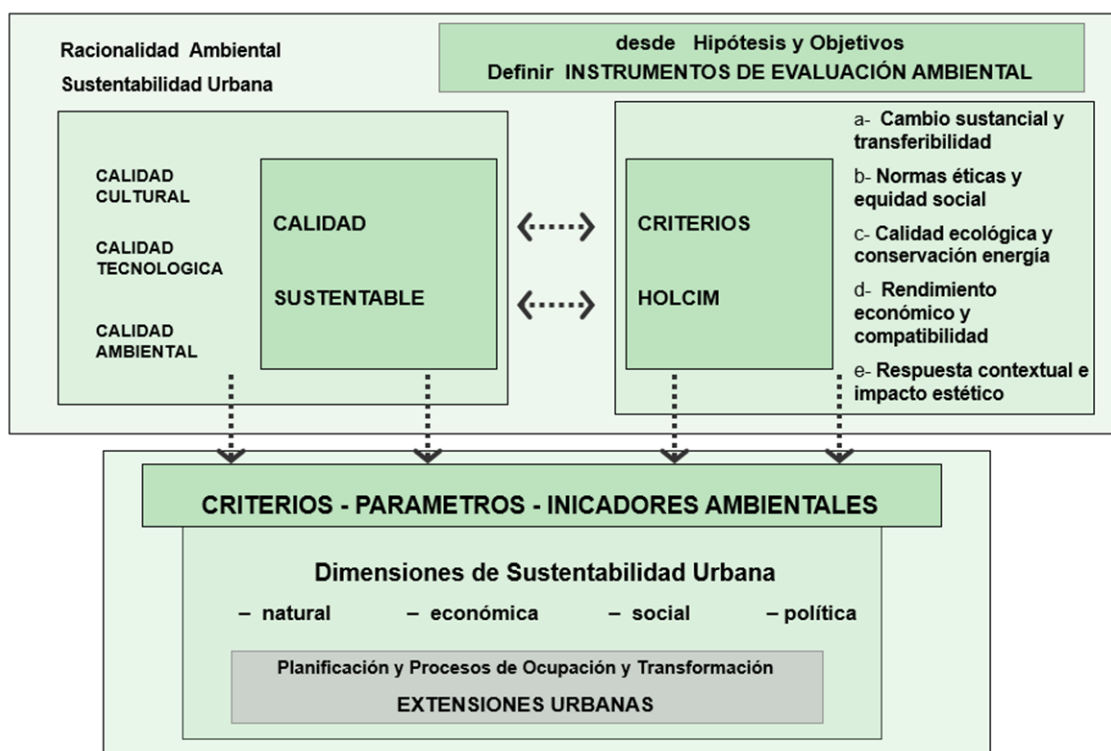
Racionalidad Ambiental
Sustentabilidad Urbana

desde Hipótesis y Objetivos
Definir INSTRUMENTOS DE EVALUACIÓN AMBIENTAL

CALIDAD CULTURAL

CALIDAD TECNOLOGICA

CALIDAD AMBIENTAL

CALIDAD

SUSTENTABLE

CRITERIOS

HOLCIM

a- Cambio sustancial y transferibilidad

b- Normas éticas y equidad social

c- Calidad ecológica y conservación energía

d- Rendimiento económico y compatibilidad

e- Respuesta contextual e impacto estético

CRITERIOS - PARAMETROS - INICADORES AMBIENTALES

Dimensiones de Sustentabilidad Urbana

– natural – económica – social – política

Planificación y Procesos de Ocupación y Transformación

EXTENSIONES URBANAS